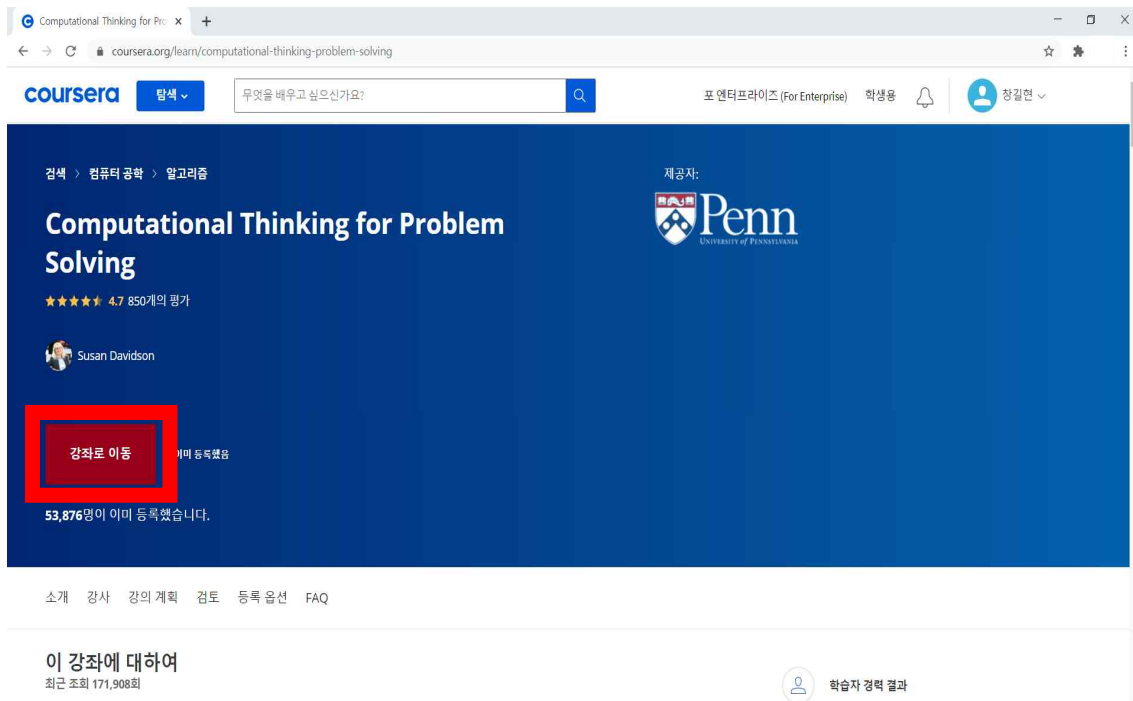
Computational Thinking for Pro ×
coursera.org/learn/computational-thinking-problem-solving

coursera 탐색 무엇을 배우고 싶으신가요? 포 엔터프라이즈 (For Enterprise) 학생용 창길현

검색 › 컴퓨터 공학 › 알고리즘

Computational Thinking for Problem Solving

4.7 850개의 평가

Susan Davidson

제공자:

Penn
UNIVERSITY of PENNSYLVANIA

강좌로 이동 이미 등록했음

53,876명이 이미 등록했습니다.

소개 강사 강의 계획 검토 등록 옵션 FAQ

이 강좌에 대하여
최근 조회 171,908회

학습자 경력 결과